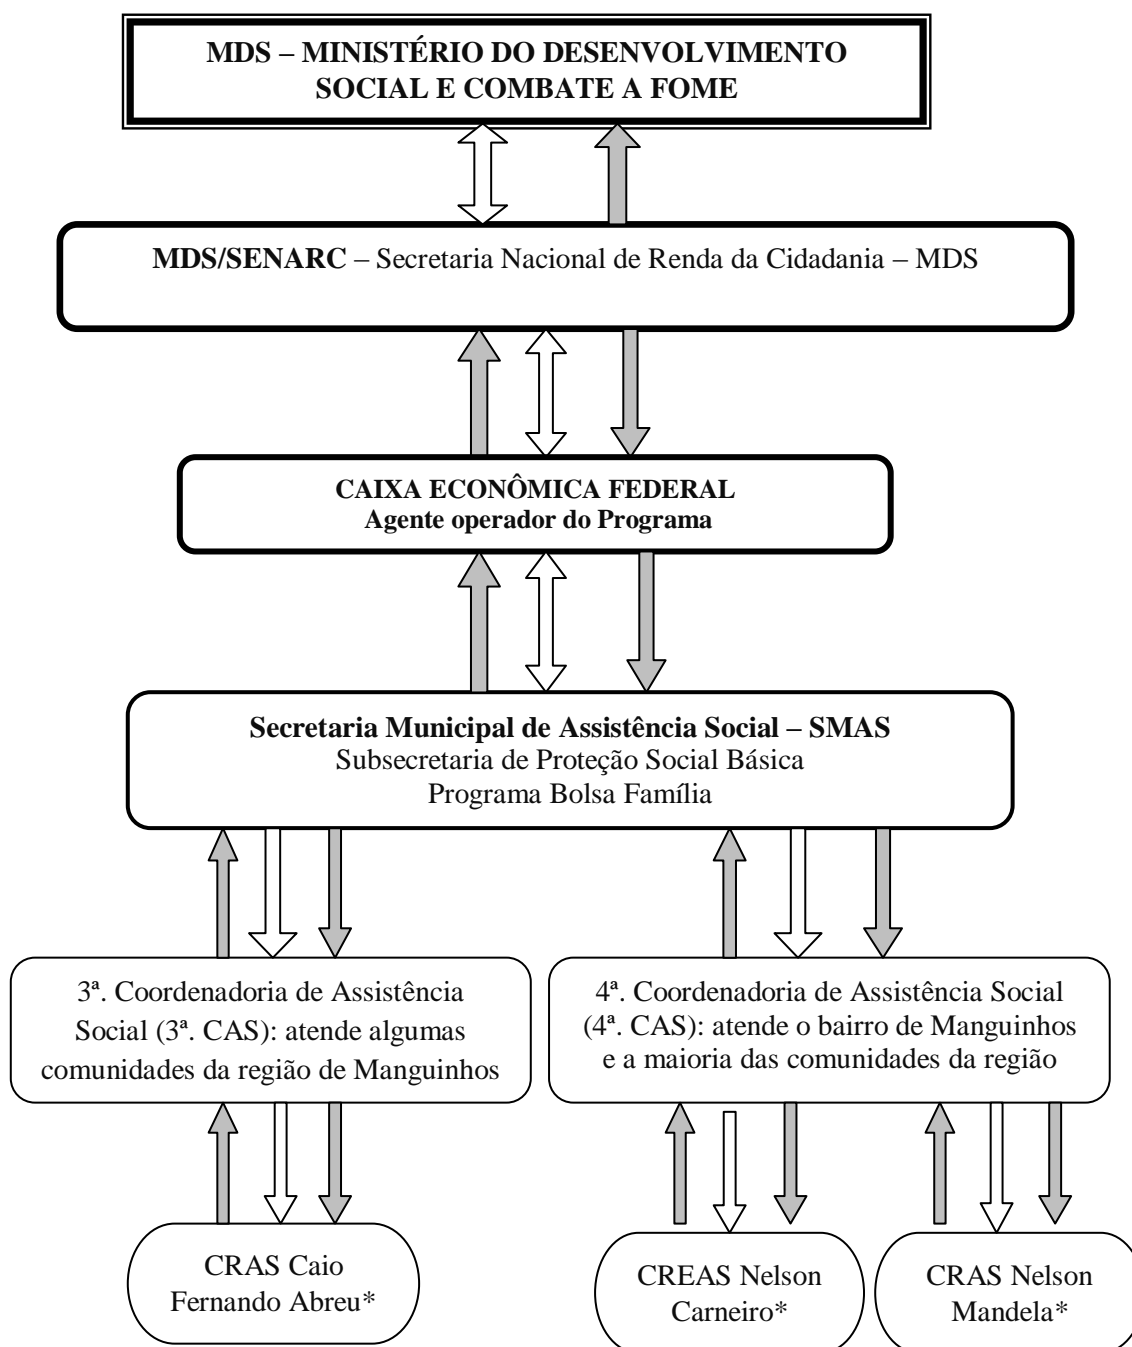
MDS – MINISTÉRIO DO DESENVOLVIMENTO SOCIAL E COMBATE A FOME

MDS/SENARC – Secretaria Nacional de Renda da Cidadania – MDS

CAIXA ECONÔMICA FEDERAL
Agente operador do Programa

Secretaria Municipal de Assistência Social – SMAS
Subsecretaria de Proteção Social Básica
Programa Bolsa Família

3ª. Coordenadoria de Assistência Social (3ª. CAS): atende algumas comunidades da região de Manguinhos

4ª. Coordenadoria de Assistência Social (4ª. CAS): atende o bairro de Manguinhos e a maioria das comunidades da região

CRAS Caio Fernando Abreu*

CREAS Nelson Carneiro*

CRAS Nelson Mandela*